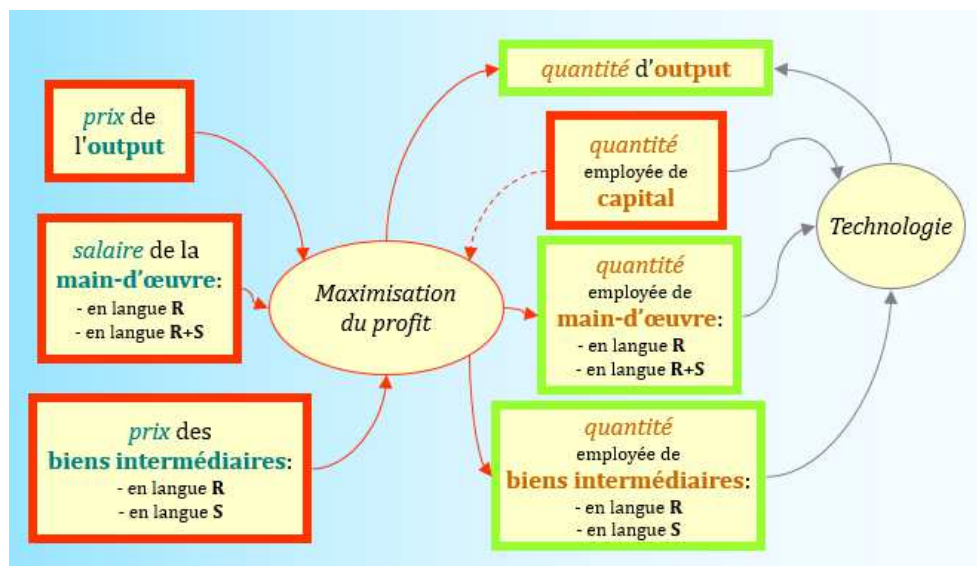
prix de l'output

salaire de la main-d'œuvre:
- en langue R
- en langue R+S

prix des biens intermédiaires:
- en langue R
- en langue S

Maximisation du profit

quantité d'output

quantité employée de capital

quantité employée de main-d'œuvre:
- en langue R
- en langue R+S

quantité employée de biens intermédiaires:
- en langue R
- en langue S

Technologie